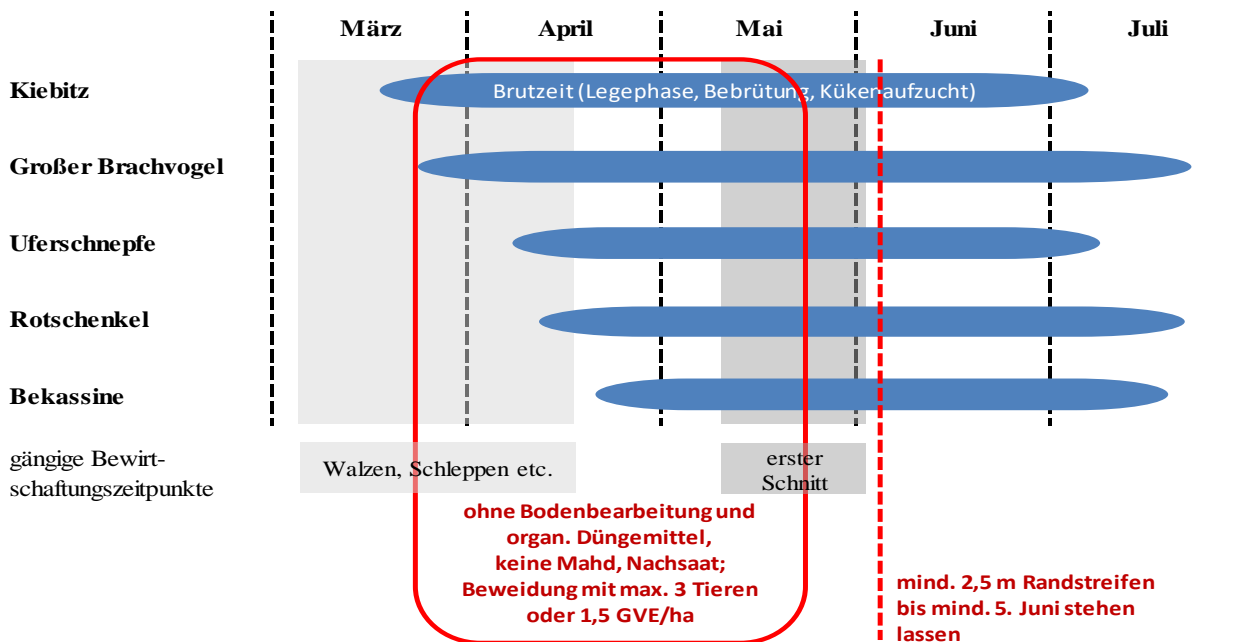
März April Mai Juni Juli

Kiebitz
Brutzeit (Legephase, Bebrütung, Kükenaufzucht)

Großer Brachvogel

Uferschnepfe

Rotschenkel

Bekassine

gängige Bewirtschaftungszeitpunkte

Walzen, Schleppen etc.

erster Schnitt

ohne Bodenbearbeitung und organ. Düngemittel, keine Mahd, Nachsaat; Beweidung mit max. 3 Tieren oder 1,5 GVE/ha

mind. 2,5 m Randstreifen bis mind. 5. Juni stehen lassen